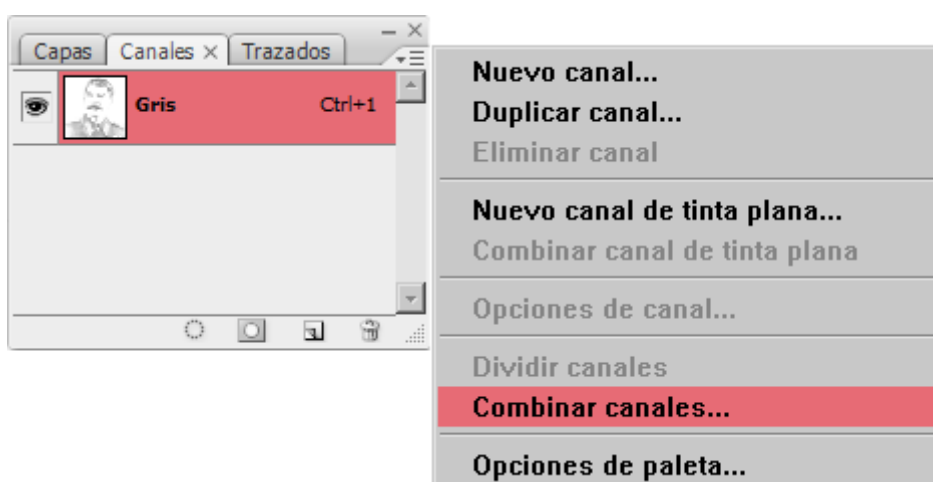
Capas
Canales ×
Trazados

Gris
Ctrl+1

Nuevo canal...
Duplicar canal...
Eliminar canal

Nuevo canal de tinta plana...
Combinar canal de tinta plana

Opciones de canal...

Dividir canales
Combinar canales...

Opciones de paleta...